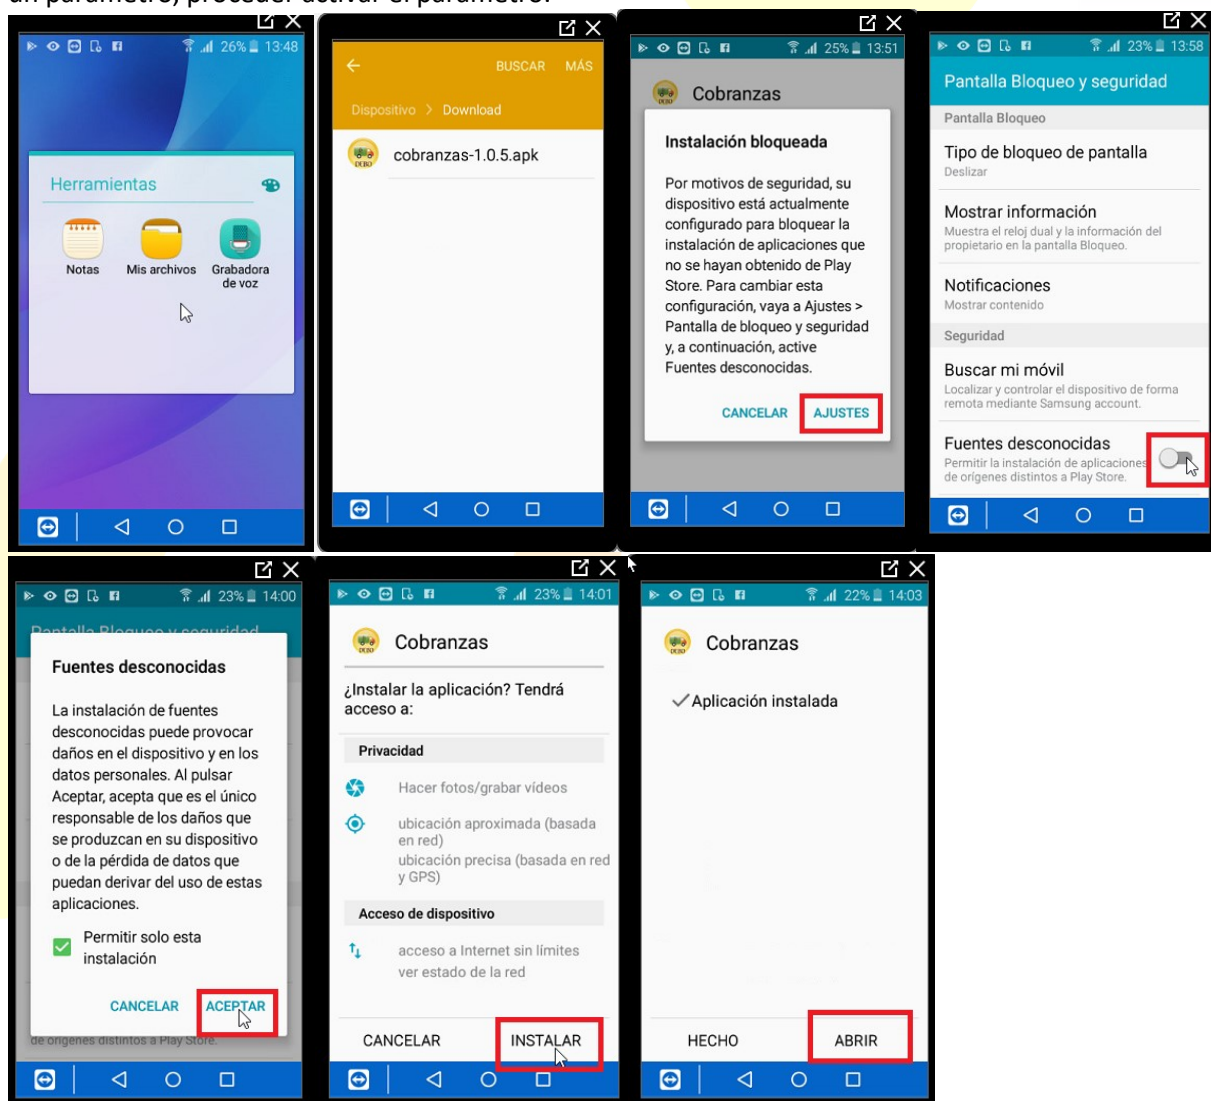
un parámetro, proceder activar el parámetro.

26% 13:48

Herramientas

Notas

Mis archivos

Grabadora de voz

BUSCAR MÁS

Dispositivo > Download

cobranzas-1.0.5.apk

25% 13:51

Cobranzas

Instalación bloqueada

Por motivos de seguridad, su dispositivo está actualmente configurado para bloquear la instalación de aplicaciones que no se hayan obtenido de Play Store. Para cambiar esta configuración, vaya a Ajustes > Pantalla de bloqueo y seguridad y, a continuación, active Fuentes desconocidas.

CANCELAR AJUSTES

23% 13:58

Pantalla Bloqueo y seguridad

Pantalla Bloqueo

Tipo de bloqueo de pantalla
Deslizar

Mostrar información
Muestra el reloj dual y la información del propietario en la pantalla Bloqueo.

Notificaciones
Mostrar contenido

Seguridad

Buscar mi móvil
Localizar y controlar el dispositivo de forma remota mediante Samsung account.

Fuentes desconocidas
Permitir la instalación de aplicaciones de orígenes distintos a Play Store.

23% 14:00

Pantalla Bloqueo y seguridad

Fuentes desconocidas

La instalación de fuentes desconocidas puede provocar daños en el dispositivo y en los datos personales. Al pulsar Aceptar, acepta que es el único responsable de los daños que se produzcan en su dispositivo o de la pérdida de datos que puedan derivar del uso de estas aplicaciones.

Permitir solo esta instalación

CANCELAR ACEPTAR

de orígenes distintos a Play Store.

23% 14:01

Cobranzas

¿Instalar la aplicación? Tendrá acceso a:

Privacidad

Hacer fotos/grabar vídeos

ubicación aproximada (basada en red)

ubicación precisa (basada en red y GPS)

Acceso de dispositivo

acceso a Internet sin límites

ver estado de la red

CANCELAR INSTALAR

22% 14:03

Cobranzas

Aplicación instalada

HECHO ABRIR